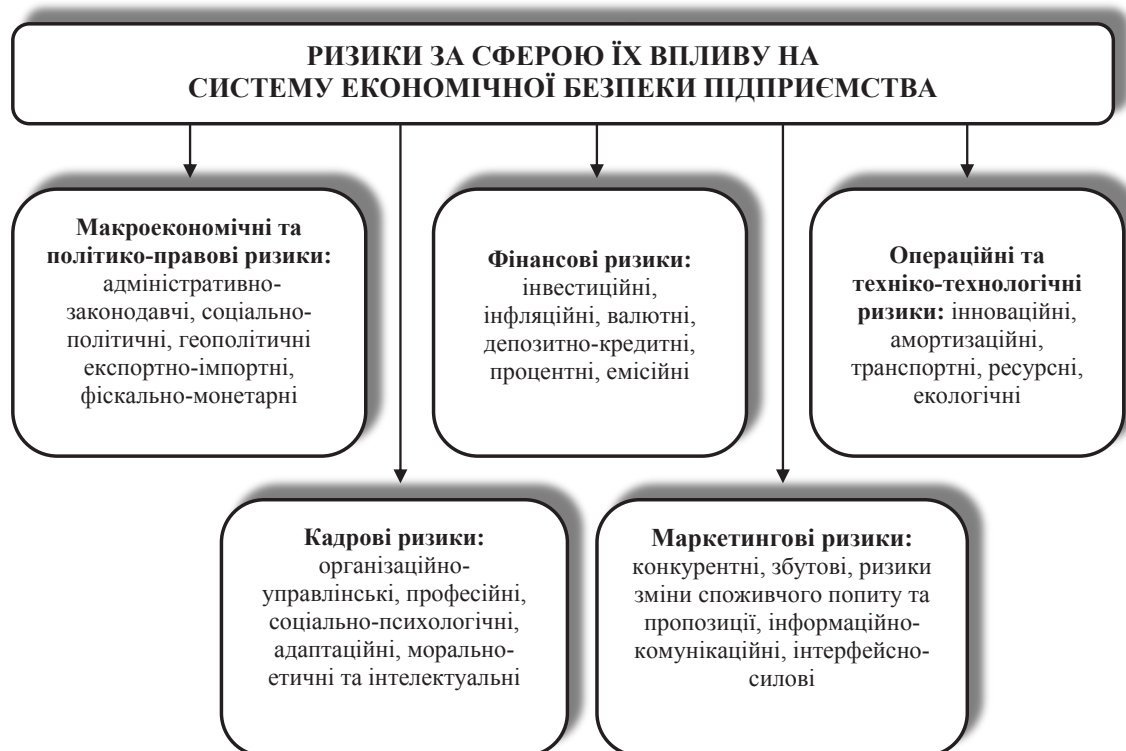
РИЗИКИ ЗА СФЕРОЮ ЇХ ВПЛИВУ НА СИСТЕМУ ЕКОНОМІЧНОЇ БЕЗПЕКИ ПІДПРИЄМСТВА

Макроекономічні та політико-правові ризики: адміністративно-законодавчі, соціально-політичні, геополітичні експортно-імпортні, фіскально-монетарні

Фінансові ризики: інвестиційні, інфляційні, валютні, депозитно-кредитні, процентні, емісійні

Операційні та техніко-технологічні ризики: інноваційні, амортизаційні, транспортні, ресурсні, екологічні

Кадрові ризики: організаційно-управлінські, професійні, соціально-психологічні, адаптаційні, морально-етичні та інтелектуальні

Маркетингові ризики: конкурентні, збутові, ризики зміни споживчого попиту та пропозиції, інформаційно-комунікаційні, інтерфейсно-силові